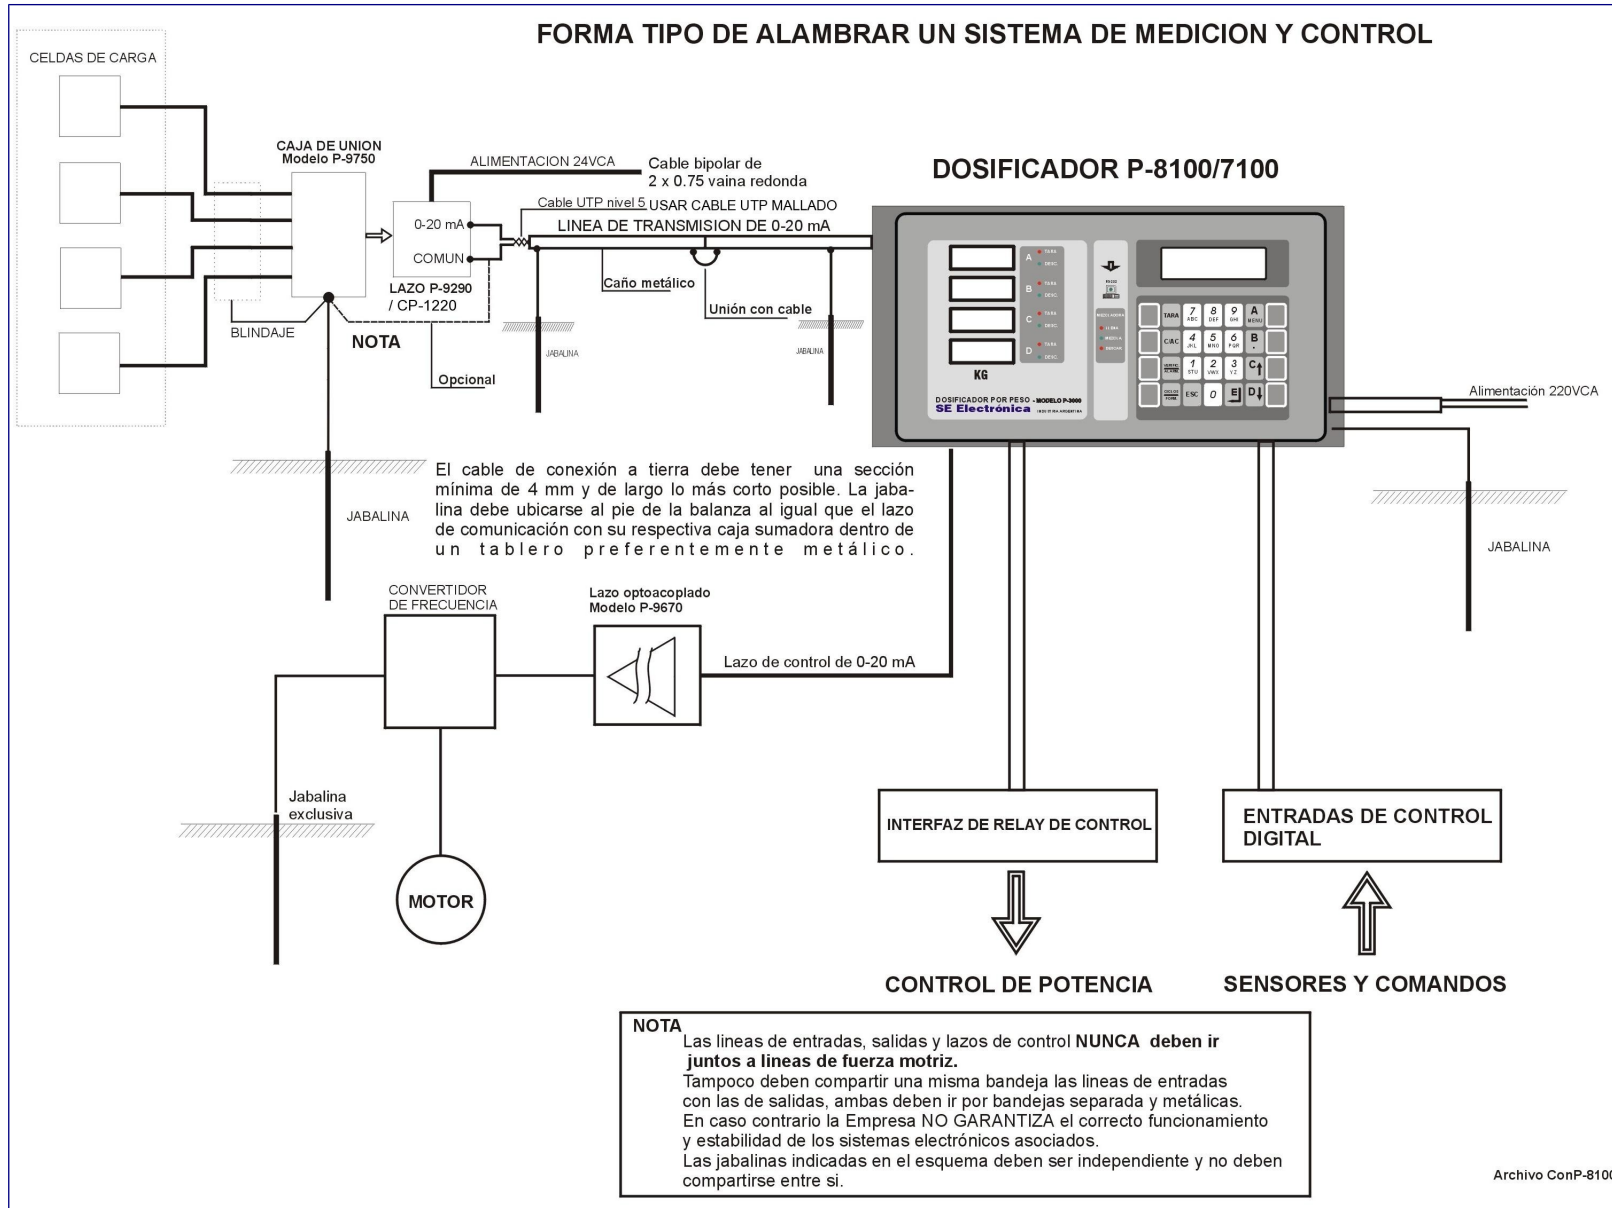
FORMA TIPO DE ALAMBRAR UN SISTEMA DE MEDICION Y CONTROL

CELDAS DE CARGA

CAJA DE UNION
Modelo P-9750

ALIMENTACION 24VCA

Cable bipolar de
2 x 0.75 vaina redonda

DOSIFICADOR P-8100/7100

Cable UTP nivel 5 USAR CABLE UTP MALLADO

LINEA DE TRANSMISION DE 0-20 mA

0-20 mA

COMUN

LAZO P-9290
/ CP-1220

BLINDAJE

NOTA

Caño metálico

Unión con cable

JABALINA

JABALINA

Opcional

A TARA DESC.
B TARA DESC.
C TARA DESC.
D TARA DESC.

KG

DOSIFICADOR POR PESO - MODELO P-3000
SE Electrónica INDUSTRIA ARGENTINA

TARA 7 ABC 8 DEF 9 GHI A MENU
C/AC 4 JKL 5 MNO 6 PQR B
1 STU 2 VWX 3 YZ C
ESC 0 D

Alimentación 220VCA

El cable de conexión a tierra debe tener una sección mínima de 4 mm y de largo lo más corto posible. La jabalina debe ubicarse al pie de la balanza al igual que el lazo de comunicación con su respectiva caja sumadora dentro de un tablero preferentemente metálico.

JABALINA

JABALINA

CONVERTIDOR
DE FRECUENCIA

Lazo optoacoplado
Modelo P-9670

Lazo de control de 0-20 mA

Jabalina
exclusiva

MOTOR

INTERFAZ DE RELAY DE CONTROL

ENTRADAS DE CONTROL
DIGITAL

CONTROL DE POTENCIA

SENSORES Y COMANDOS

NOTA
Las lineas de entradas, salidas y lazos de control NUNCA deben ir juntos a lineas de fuerza motriz.
Tampoco deben compartir una misma bandeja las lineas de entradas con las de salidas, ambas deben ir por bandejas separada y metálicas.
En caso contrario la Empresa NO GARANTIZA el correcto funcionamiento y estabilidad de los sistemas electrónicos asociados.
Las jabalinas indicadas en el esquema deben ser independiente y no deben compartirse entre si.

Archivo ConP-810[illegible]